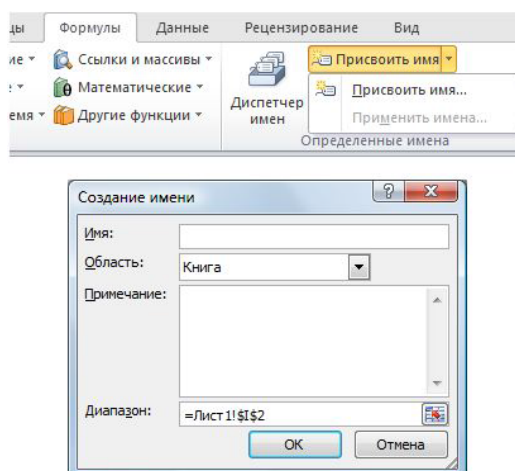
цы Формулы Данные Рецензирование Вид

ие ▾ Ссылки и массивы ▾
: ▾ Математические ▾
емя ▾ Другие функции ▾

Диспетчер имен

Присвоить имя ▾
Присвоить имя...
Применить имена...
Определенные имена

Создание имени ? X

Имя:
Область: Книга
Примечание:
Диапазон: =Лист1!$I$2
ОК Отмена